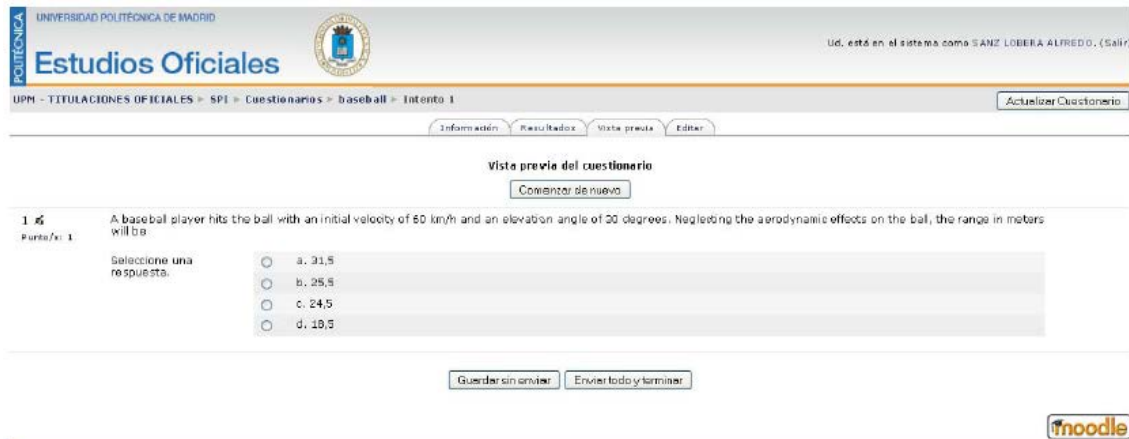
POLITÉCNICA UNIVERSIDAD POLITÉCNICA DE MADRID

Estudios Oficiales

Ud. está en el sistema como SANZ LOBERA ALFREDO. (Salir)

UPM - TITULACIONES OFICIALES ▸ SPI ▸ Cuestionarios ▸ baseball ▸ Intento 1

Actualizar Cuestionario

Información | Resultados | Vista previa | Editar

Vista previa del cuestionario

Comenzar de nuevo

1
Punto/s: 1

A baseball player hits the ball with an initial velocity of 60 km/h and an elevation angle of 30 degrees. Neglecting the aerodynamic effects on the ball, the range in meters will be

Seleccione una respuesta.

a. 31,5
b. 25,5
c. 24,5
d. 18,5

Guardar sin enviar | Enviar todo y terminar

moodle